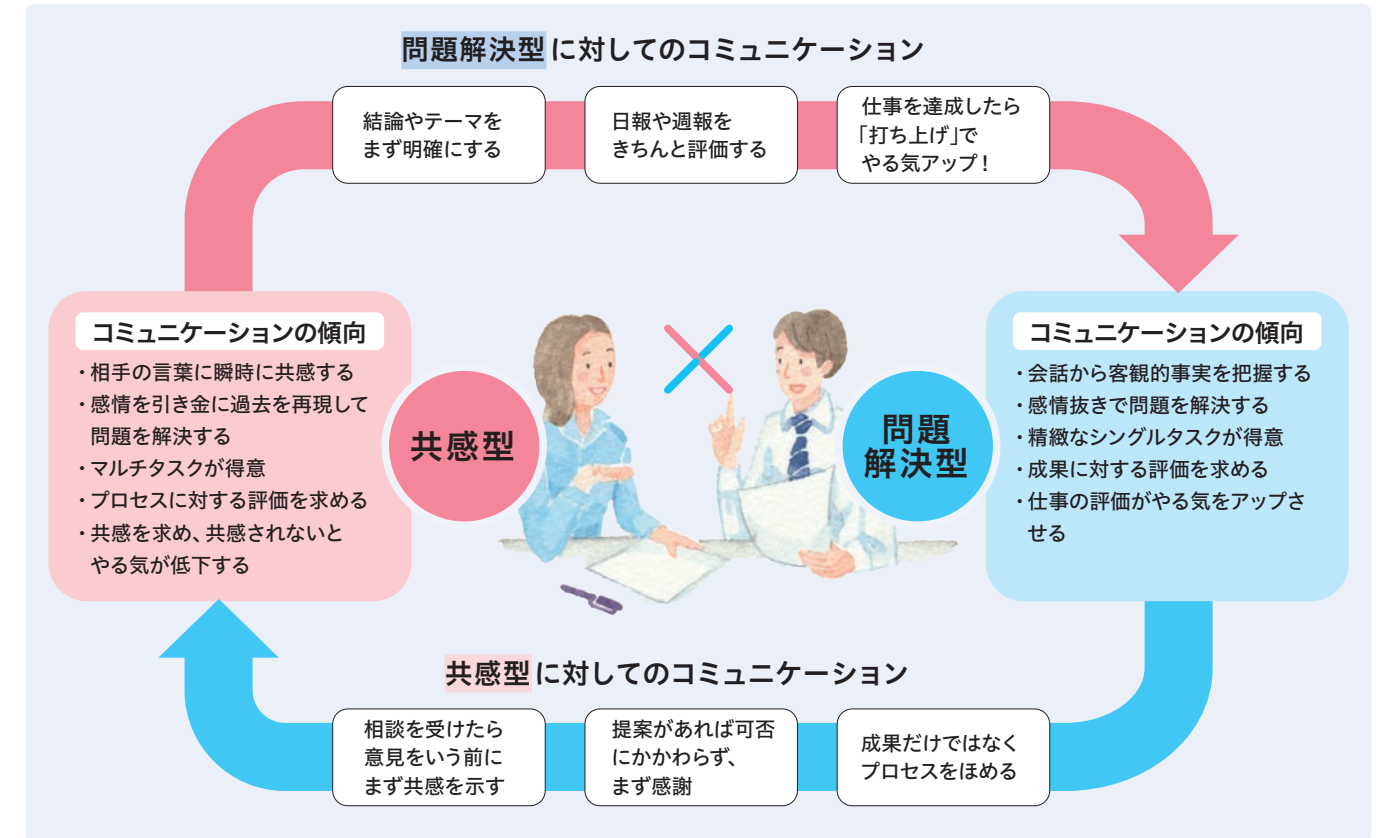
問題解決型に対してのコミュニケーション

結論やテーマをまず明確にする

日報や週報をきちんと評価する

仕事を達成したら「打ち上げ」でやる気アップ！

コミュニケーションの傾向
・相手の言葉に瞬時に共感する
・感情を引き金に過去を再現して問題を解決する
・マルチタスクが得意
・プロセスに対する評価を求める
・共感を求め、共感されないとやる気が低下する

共感型

問題解決型

コミュニケーションの傾向
・会話から客観的事実を把握する
・感情抜きで問題を解決する
・精緻なシングルタスクが得意
・成果に対する評価を求める
・仕事の評価がやる気をアップさせる

共感型に対してのコミュニケーション

相談を受けたら意見をいう前にまず共感を示す

提案があれば可否にかかわらず、まず感謝

成果だけではなくプロセスをほめる